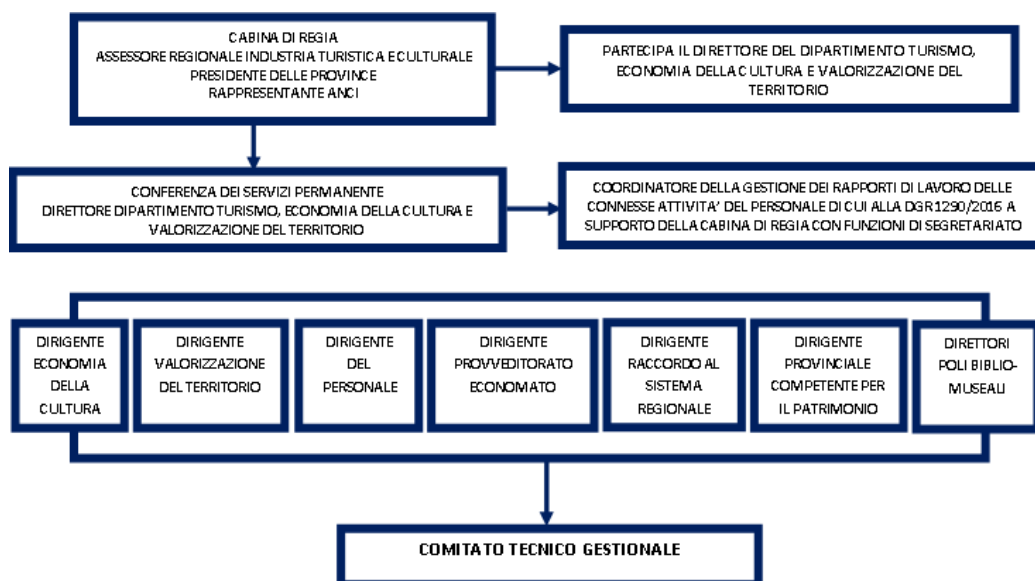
CABINA DI REGIA
ASSESSORE REGIONALE INDUSTRIA TURISTICA E CULTURALE
PRESIDENTE DELLE PROVINCE
RAPPRESENTANTE ANCI

PARTECIPA IL DIRETTORE DEL DIPARTIMENTO TURISMO, ECONOMIA DELLA CULTURA E VALORIZZAZIONE DEL TERRITORIO

CONFERENZA DEI SERVIZI PERMANENTE
DIRETTORE DIPARTIMENTO TURISMO, ECONOMIA DELLA CULTURA E VALORIZZAZIONE DEL TERRITORIO

COORDINATORE DELLA GESTIONE DEI RAPPORTI DI LAVORO DELLE CONNESSE ATTIVITA' DEL PERSONALE DI CUI ALLA DGR1290/2016 A SUPPORTO DELLA CABINA DI REGIA CON FUNZIONI DI SEGRETARIATO

DIRIGENTE ECONOMIA DELLA CULTURA

DIRIGENTE VALORIZZAZIONE DEL TERRITORIO

DIRIGENTE DEL PERSONALE

DIRIGENTE PROVVEDITORATO ECONOMATO

DIRIGENTE RACCORDO AL SISTEMA REGIONALE

DIRIGENTE PROVINCIALE COMPETENTE PER IL PATRIMONIO

DIRETTORI POLI BIBLIO-MUSEALI

COMITATO TECNICO GESTIONALE